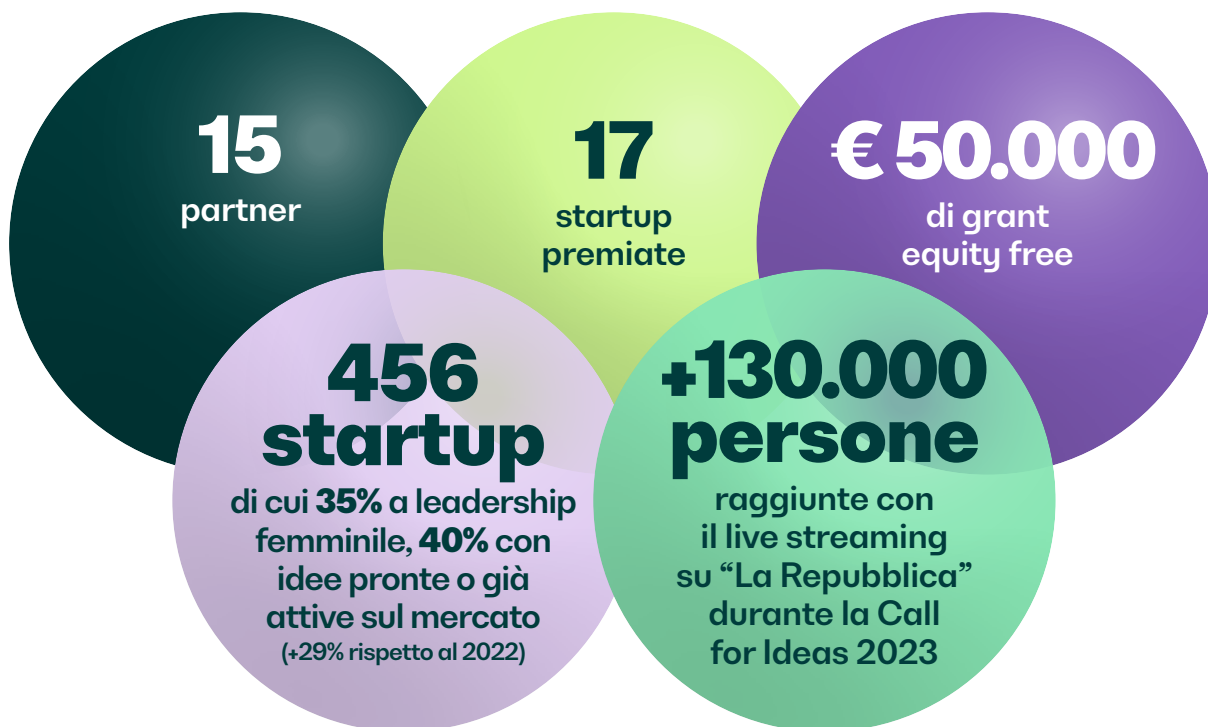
15
partner

17
startup premiate

€ 50.000
di grant equity free

456 startup
di cui 35% a leadership femminile, 40% con idee pronte o già attive sul mercato
(+29% rispetto al 2022)

+130.000 persone
raggiunte con il live streaming su “La Repubblica” durante la Call for Ideas 2023